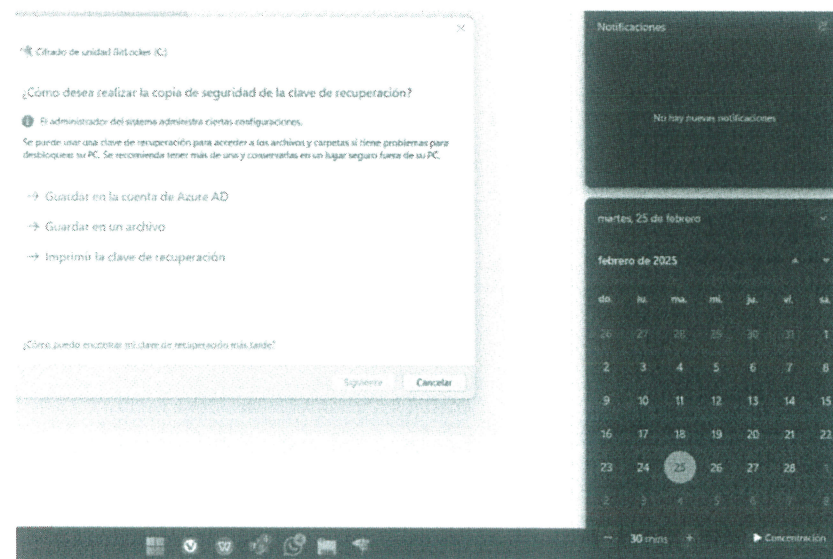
Cifrado de unidad BitLocker (C:)

¿Cómo desea realizar la copia de seguridad de la clave de recuperación?

El administrador del sistema administra ciertas configuraciones.

Se puede usar una clave de recuperación para acceder a los archivos y carpetas si tiene problemas para desbloquear su PC. Se recomienda tener más de una y conservarlas en un lugar seguro fuera de su PC.

→ Guardar en la cuenta de Azure AD

→ Guardar en un archivo

→ Imprimir la clave de recuperación

¿Cómo puedo encontrar mi clave de recuperación más tarde?

Siguiente Cancelar

Notificaciones

No hay nuevas notificaciones

martes, 25 de febrero

febrero de 2025

| do. | lu. | ma. | mi. | ju. | vi. | sá. |
|---|---|---|---|---|---|---|
| 26 | 27 | 28 | 29 | 30 | 31 | 1 |
| 2 | 3 | 4 | 5 | 6 | 7 | 8 |
| 9 | 10 | 11 | 12 | 13 | 14 | 15 |
| 16 | 17 | 18 | 19 | 20 | 21 | 22 |
| 23 | 24 | 25 | 26 | 27 | 28 | 1 |
| 2 | 3 | 4 | 5 | 6 | 7 | 8 |

– 30 mins + Concentración